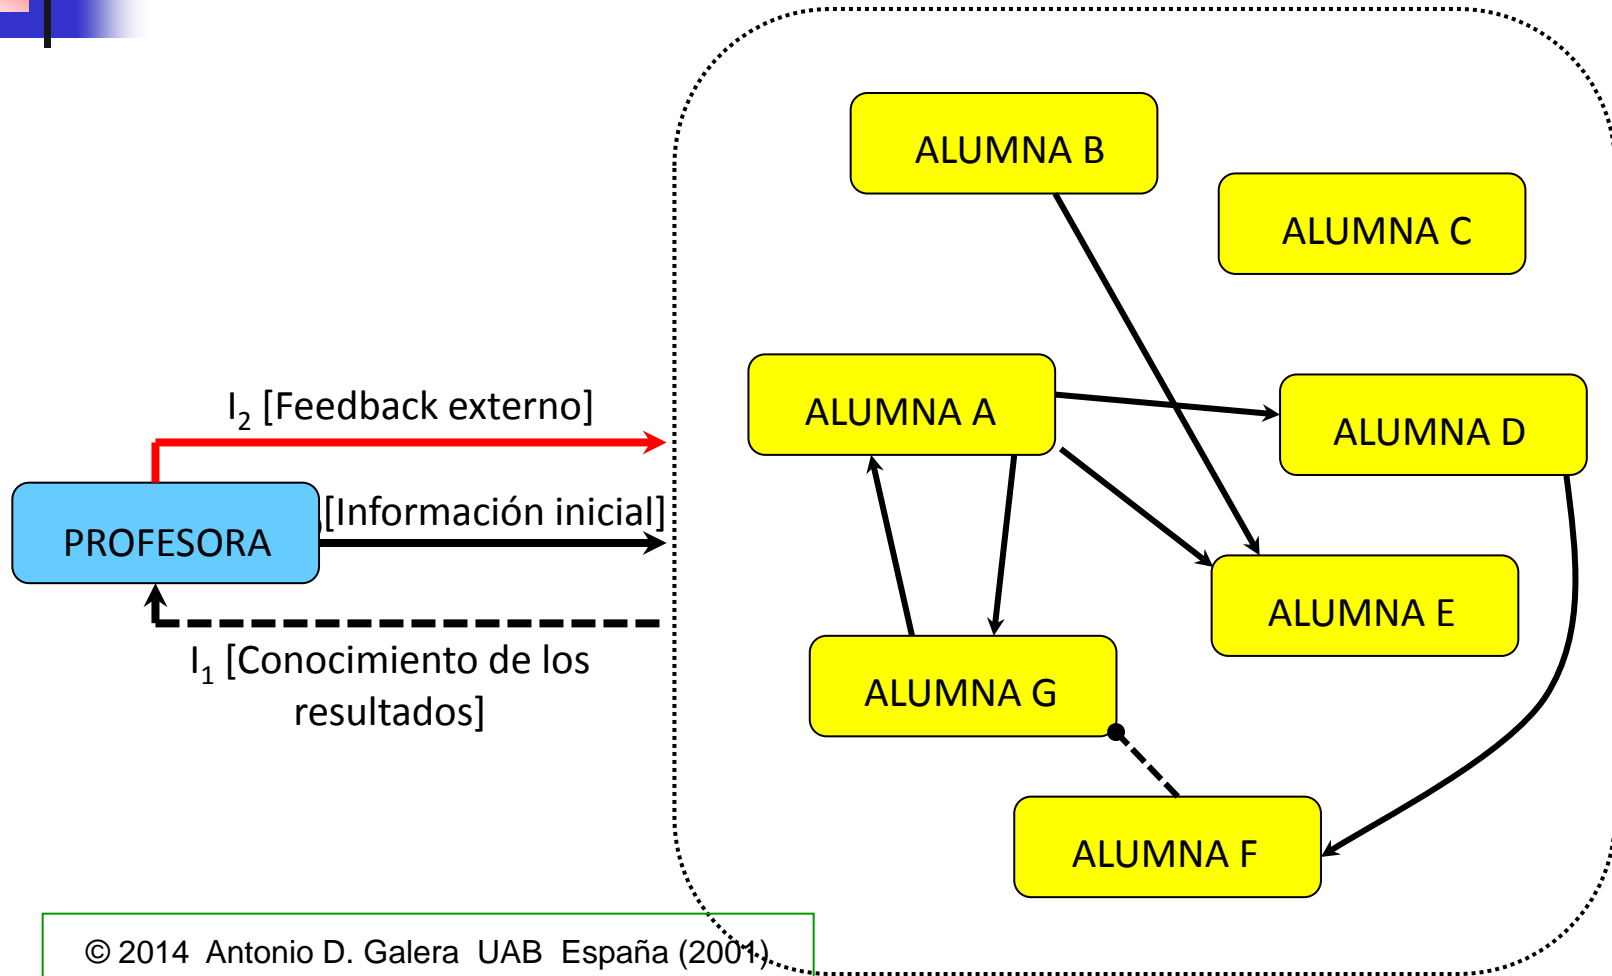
$I_2$ [Feedback externo]

PROFESORA

[Información inicial]

$I_1$ [Conocimiento de los resultados]

ALUMNA B

ALUMNA C

ALUMNA A

ALUMNA D

ALUMNA E

ALUMNA G

ALUMNA F

© 2014 Antonio D. Galera UAB España (2001)